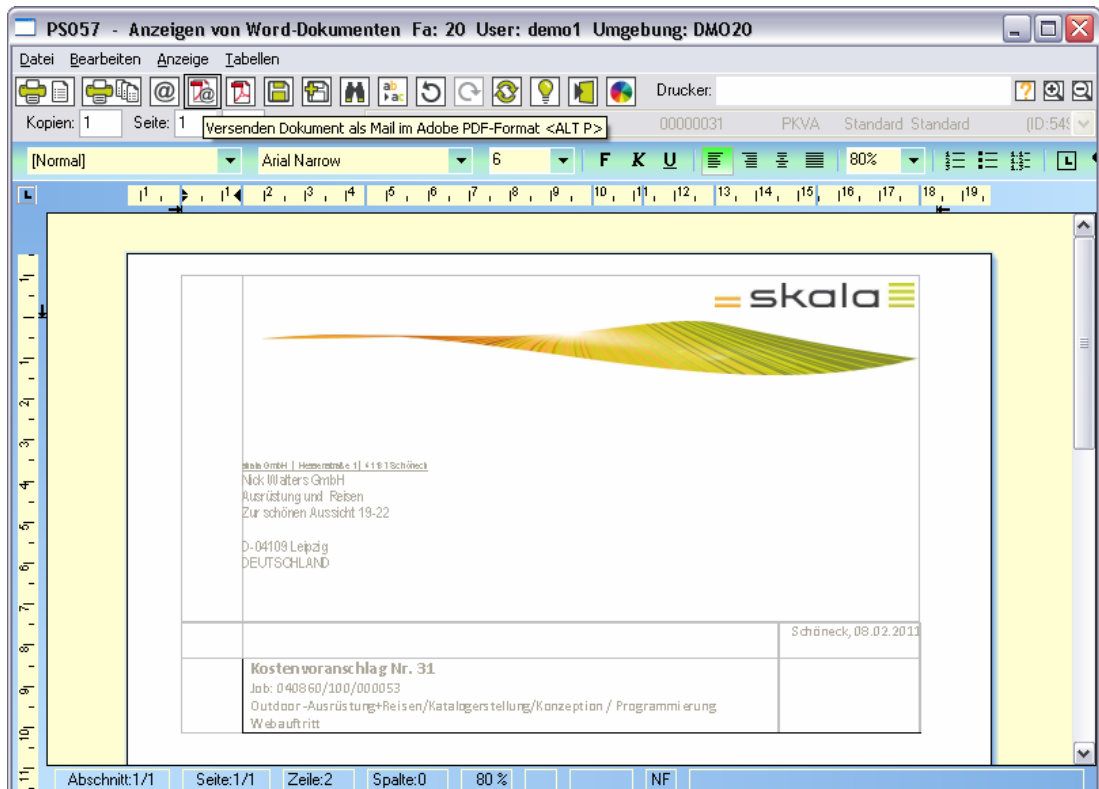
PS057 - Anzeigen von Word-Dokumenten Fa: 20 User: demo1 Umgebung: DMO20

Datei Bearbeiten Anzeige Tabellen

Drucker:

Kopien: 1 Seite: 1 Versenden Dokument als Mail im Adobe PDF-Format <ALT P> 00000031 PKVA Standard Standard (ID:54

[Normal] Arial Narrow 6 F K U 80%

skala

skala GmbH | Hessenstraße 1 | 4181 Schöneck
Nick Walters GmbH
Ausrüstung und Reisen
Zur schönen Aussicht 19-22

D-04109 Leipzig
DEUTSCHLAND

Schöneck, 08.02.2011

Kostenvoranschlag Nr. 31
Job: 040860/100/000053
Outdoor-Ausrüstung+Reisen/Katalogerstellung/Konzeption / Programmierung Webauftritt

Abschnitt:1/1 Seite:1/1 Zeile:2 Spalte:0 80 % NF